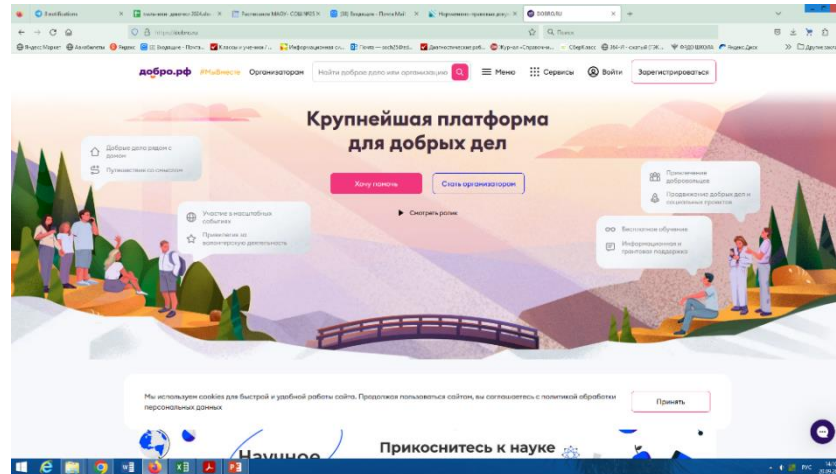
Dobrofication | положение даватко 2024 | Расписание МАОУ СОШ №55 | (30) Входящие - Почта Mail | Нормативно-правовые акты | DOBRO.RU

https://dobro.ru

Поиск

Яндекс Маркет | Авиабилеты | Яндекс | Входящие - Почта | Классы и ученики | Информационная | Сферум | Диагностические раб | Журнал «Справочник | СберКласс | ФГОС ШКОЛА | Яндекс Диск | Другие закладки

добро.рф #МыВместе Организаторам Найти доброе дело или организацию Меню Сервисы Войти Зарегистрироваться

Крупнейшая платформа для добрых дел

Добрые дела рядом с домом

Путешествия со смыслом

Хочу помочь Стать организатором

Смотреть ролик

Участие в масштабных событиях

Признание за волонтерскую деятельность

Привлечение добровольцев

Продвижение добрых дел и социальных проектов

Бесплатное обучение

Информационная и грантовая поддержка

Мы используем cookies для быстрой и удобной работы сайта. Продолжая пользоваться сайтом, вы соглашаетесь с политикой обработки персональных данных

Принять

Научное

Прикоснитесь к науке

РУС